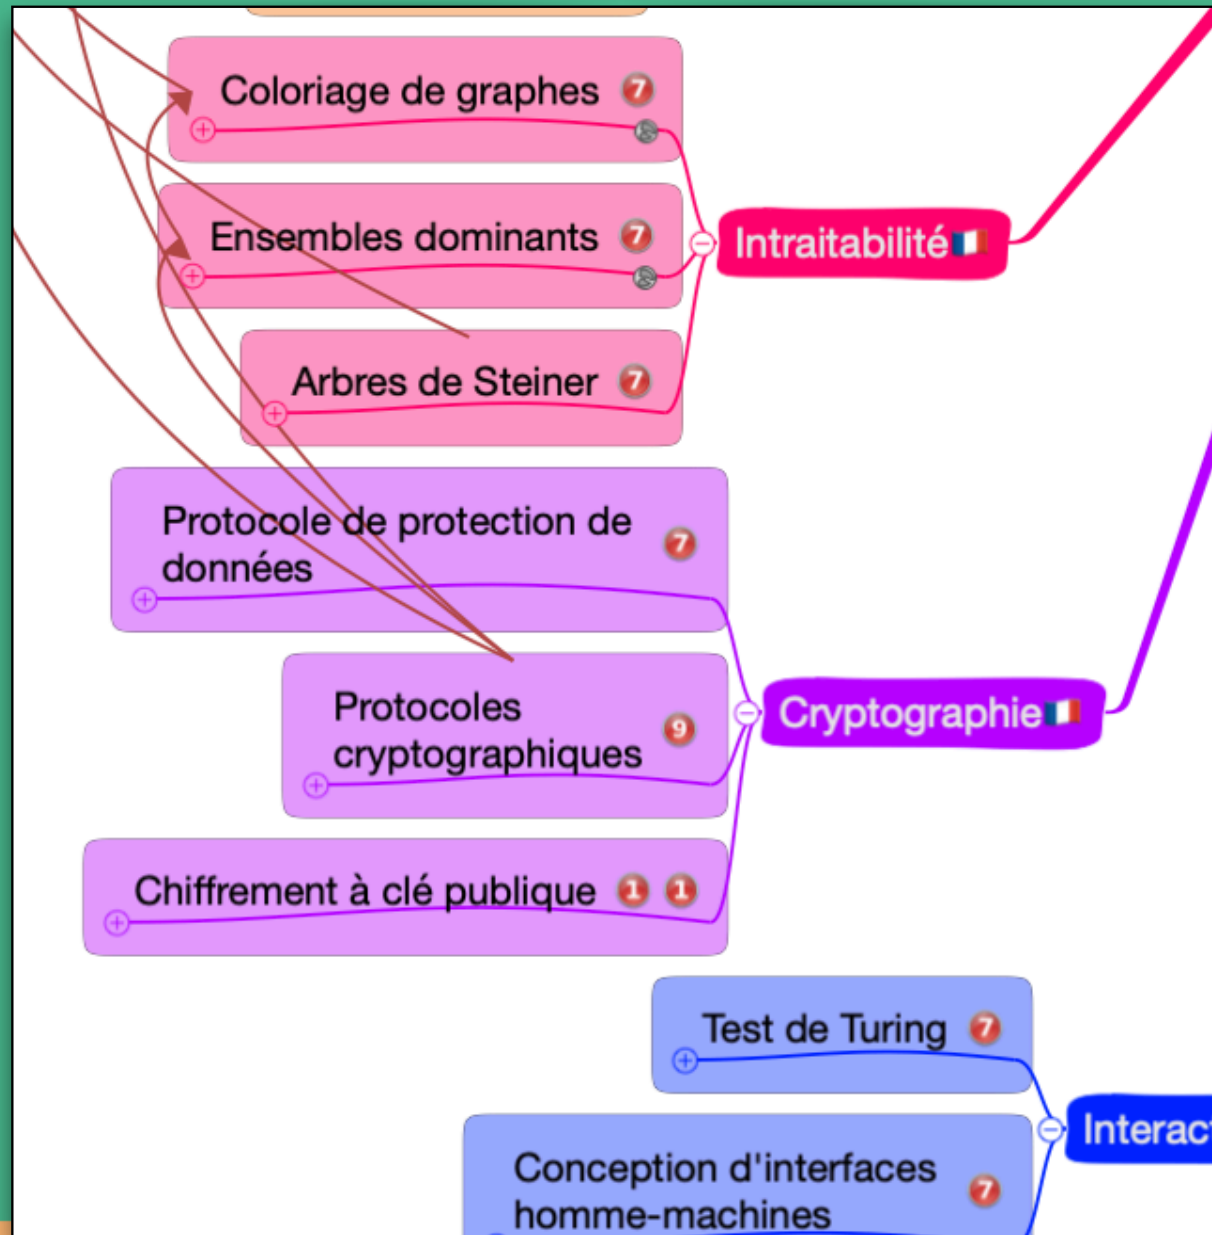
Coloriage de graphes 7

Ensembles dominants 7

Arbres de Steiner 7

Intraitabilité

Protocole de protection de données 7

Protocoles cryptographiques 9

Chiffrement à clé publique 1 1

Cryptographie

Test de Turing 7

Conception d'interfaces homme-machines 7

Interac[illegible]